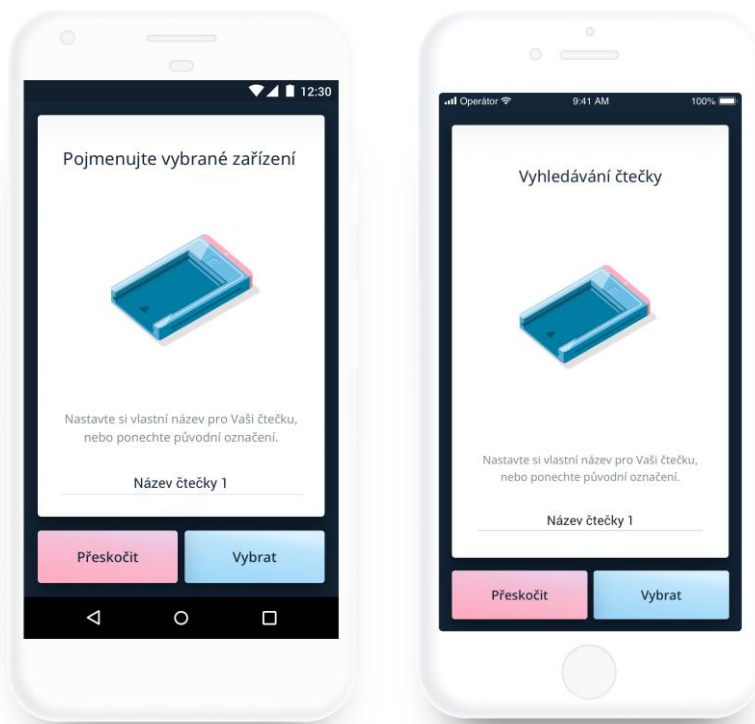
12:30

Pojmenujte vybrané zařízení

Nastavte si vlastní název pro Vaši čtečku, nebo ponechte původní označení.

Název čtečky 1

Přeskočit

Vybrat

Operátor

9:41 AM

100%

Vyhledávání čtečky

Nastavte si vlastní název pro Vaši čtečku, nebo ponechte původní označení.

Název čtečky 1

Přeskočit

Vybrat